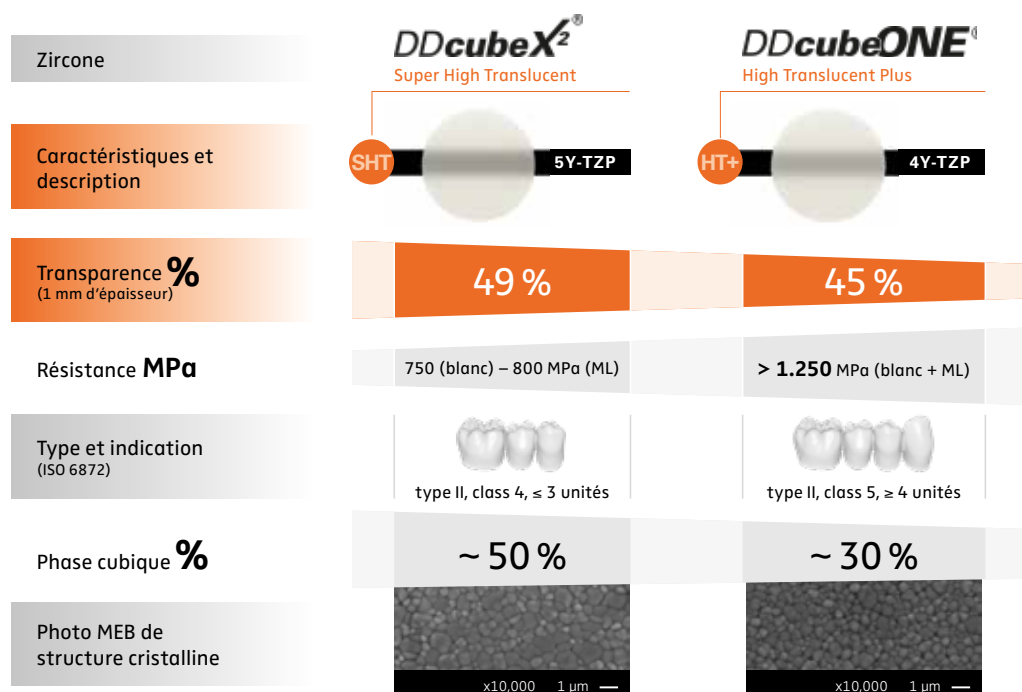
| | DDcubeX² Super High Translucent | DDcubeONE High Translucent Plus |
|---|---|---|
| Zircone | DDcubeX² Super High Translucent | DDcubeONE High Translucent Plus |
| Caractéristiques et description | SHT 5Y-TZP | HT+ 4Y-TZP |
| Transparence % (1 mm d'épaisseur) | 49 % | 45 % |
| Résistance MPa | 750 (blanc) – 800 MPa (ML) | > 1.250 MPa (blanc + ML) |
| Type et indication (ISO 6872) | type II, class 4, ≤ 3 unités | type II, class 5, ≥ 4 unités |
| Phase cubique % | ~ 50 % | ~ 30 % |
| Photo MEB de structure cristalline | x10,000 1 µm | x10,000 1 µm |